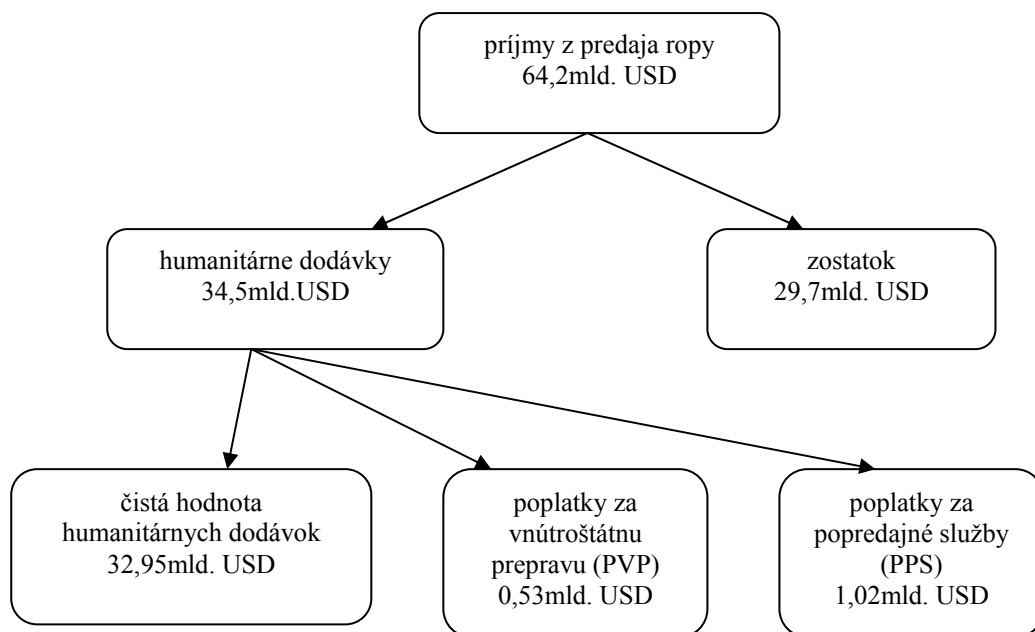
príjmy z predaja ropy
64,2mld. USD

humanitárne dodávky
34,5mld.USD

zostatok
29,7mld. USD

čistá hodnota
humanitárnych dodávok
32,95mld. USD

poplatky za
vnútroštátnu
prepravu (PVP)
0,53mld. USD

poplatky za
popredajné služby
(PPS)
1,02mld. USD